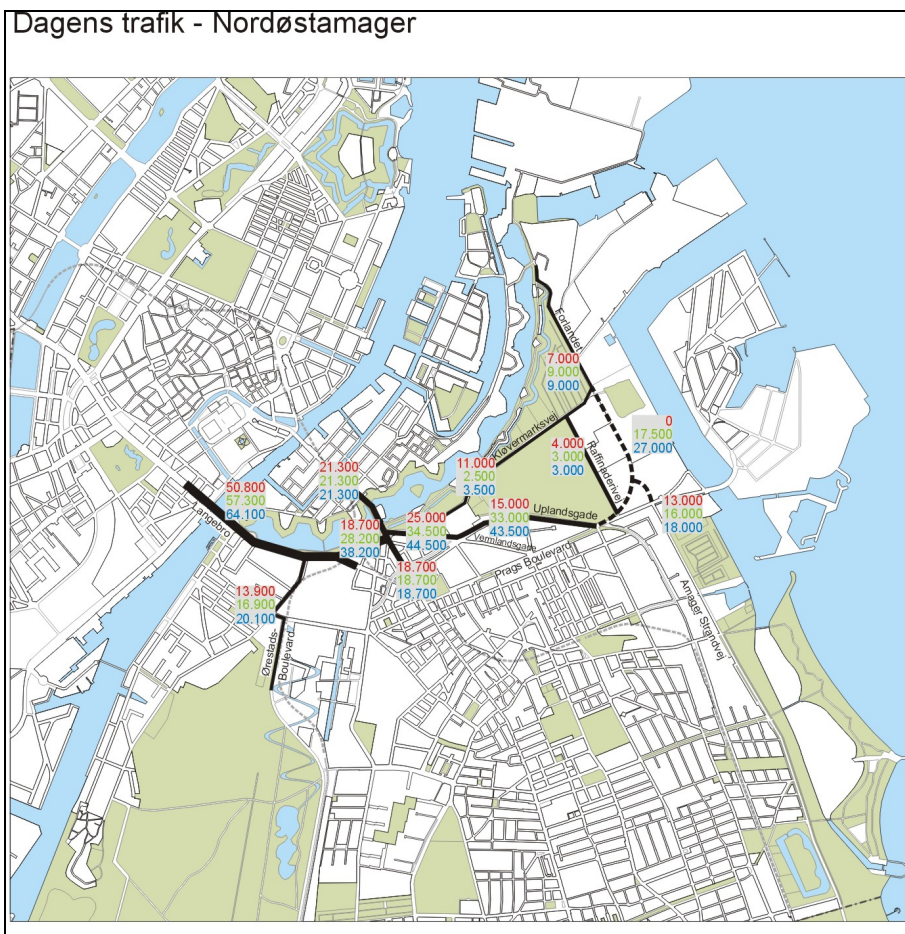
Dagens trafik - Nordøstamager

Forlandet
7.000
9.000
9.000

0
17.500
27.000

4.000
3.000
3.000

Kløvermarksvej

Raffinaderivej

11.000
2.500
3.500

21.300
21.300
21.300

50.800
57.300
64.100

Langebro

25.000
34.500
44.500

15.000
33.000
43.500

Uplandsgade

13.000
16.000
18.000

18.700
28.200
38.200

Vermlandsgade

18.700
18.700
18.700

Prags Boulevard

13.900
16.900
20.100

Ørestads Boulevard

Amager Strandvej